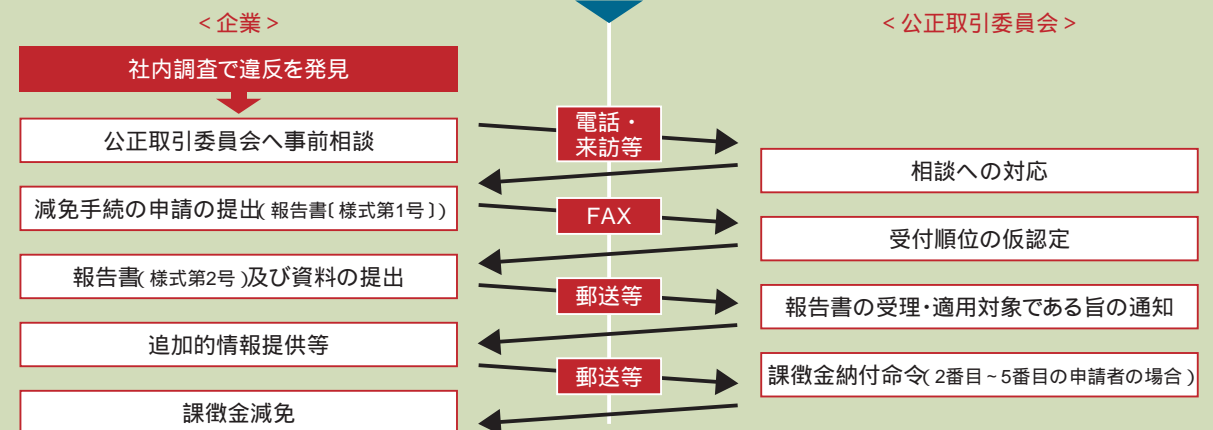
< 企業 >

< 公正取引委員会 >

社内調査で違反を発見

公正取引委員会へ事前相談

電話・来訪等

相談への対応

減免手続の申請の提出( 報告書〔 様式第1号 〕)

FAX

受付順位の仮認定

報告書( 様式第2号 )及び資料の提出

郵送等

報告書の受理・適用対象である旨の通知

追加的情報提供等

郵送等

課徴金納付命令( 2番目～5番目の申請者の場合 )

課徴金減免